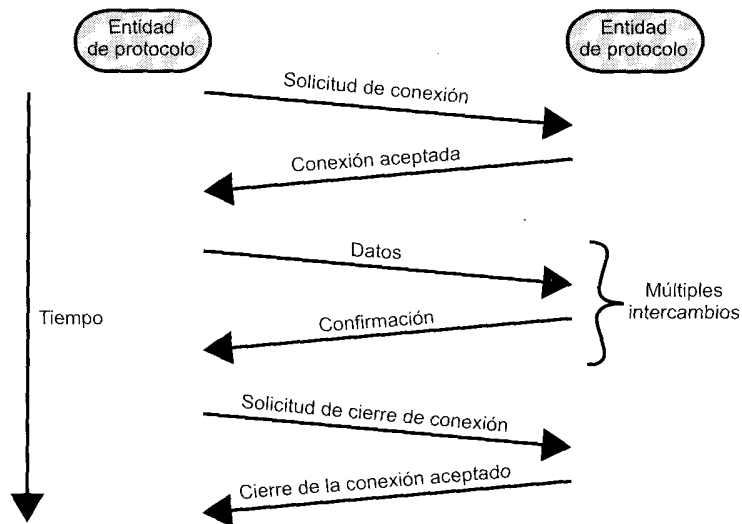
Entidad de protocolo

Entidad de protocolo

Solicitud de conexión

Conexión aceptada

Datos

Múltiples intercambios

Tiempo

Confirmación

Solicitud de cierre de conexión

Cierre de la conexión aceptado